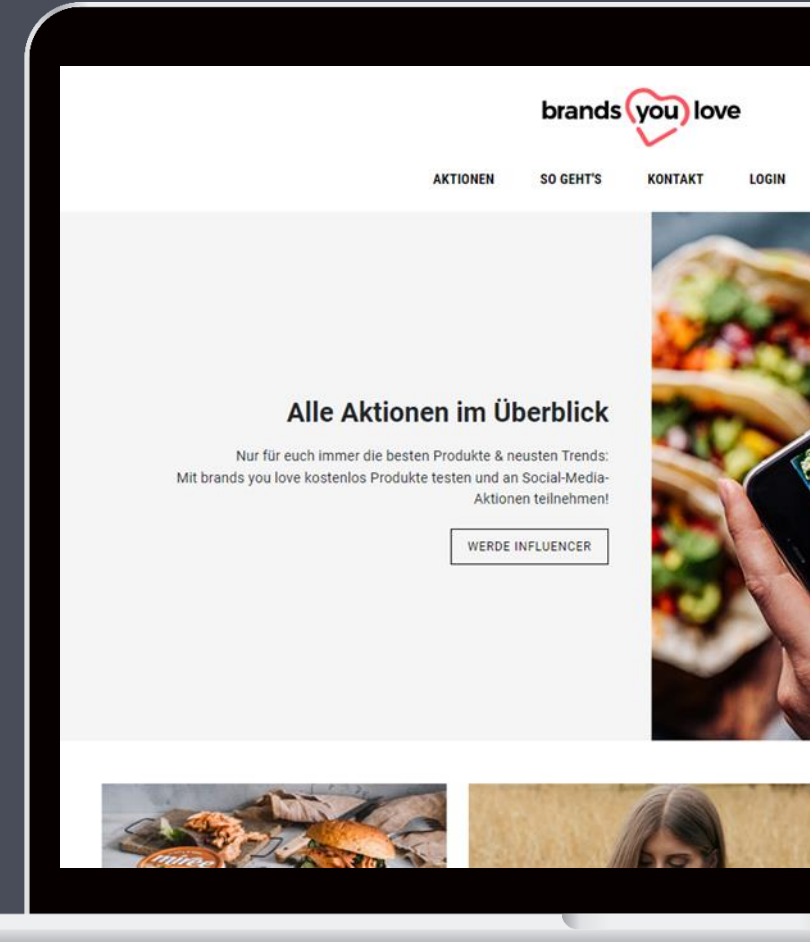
brands you love

AKTIONEN SO GEHT'S KONTAKT LOGIN

Alle Aktionen im Überblick

Nur für euch immer die besten Produkte & neusten Trends: Mit brands you love kostenlos Produkte testen und an Social-Media-Aktionen teilnehmen!

WERDE INFLUENCER

miree